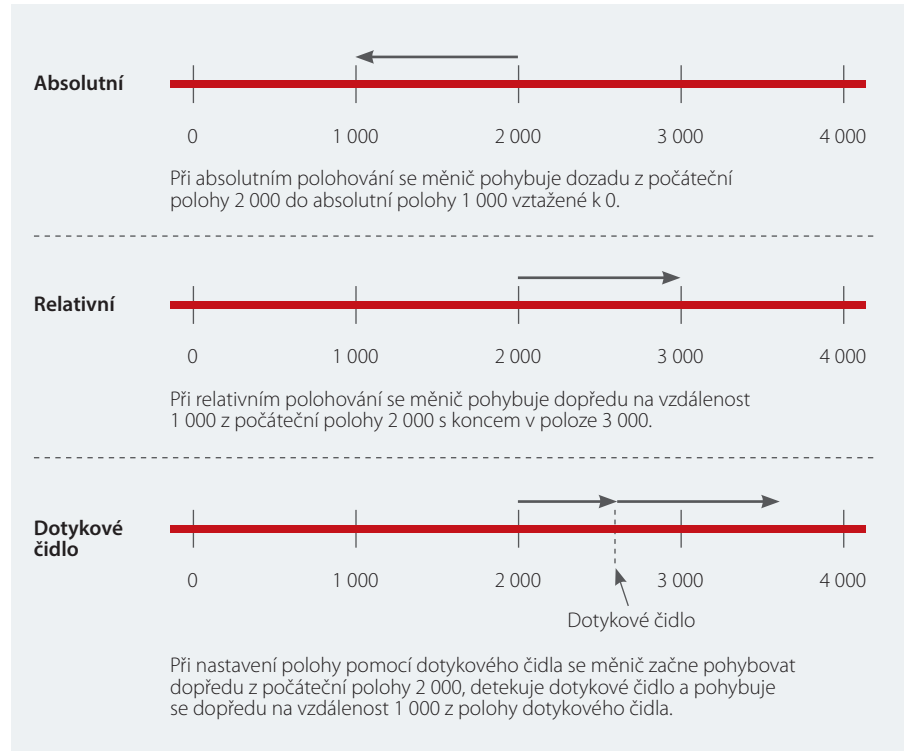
Absolutní

0 1 000 2 000 3 000 4 000

Při absolutním polohování se měnič pohybuje dozadu z počáteční polohy 2 000 do absolutní polohy 1 000 vztažené k 0.

Relativní

0 1 000 2 000 3 000 4 000

Při relativním polohování se měnič pohybuje dopředu na vzdálenost 1 000 z počáteční polohy 2 000 s koncem v poloze 3 000.

Dotykové čidlo

0 1 000 2 000 3 000 4 000

Dotykové čidlo

Při nastavení polohy pomocí dotykového čidla se měnič začne pohybovat dopředu z počáteční polohy 2 000, detekuje dotykové čidlo a pohybuje se dopředu na vzdálenost 1 000 z polohy dotykového čidla.